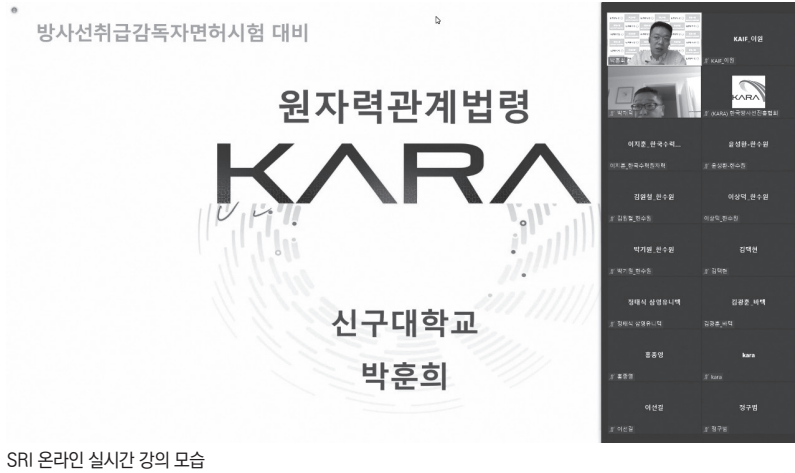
방사선취급감독자면허시험 대비

원자력관계법령

KARA

신구대학교

박훈희

KAIF_이명

KAIF_이명

KARA

(KARA) 한국방사선진흥협회

이지훈_한국수력...

이지훈_한국수력원자력

윤성환_한수원

윤성환_한수원

김광철_한수원

김광철_한수원

이상덕_한수원

이상덕_한수원

박기원_한수원

박기원_한수원

김택연

김택연

정태식 삼영유니텍

정태식 삼영유니텍

김광훈_비텍

김광훈_비텍

홍종영

홍종영

kara

kara

이선경

이선경

정구범

정구범

SRI 온라인 실시간 강의 모습